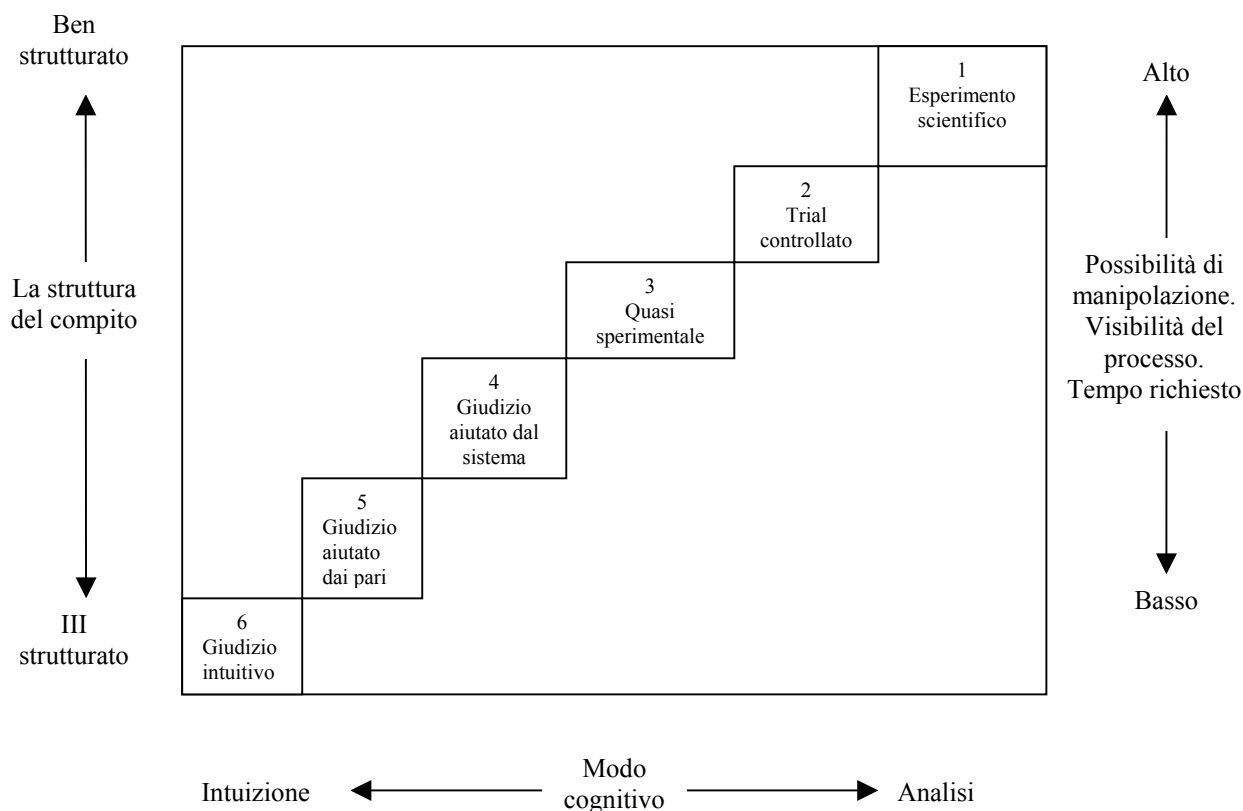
Ben strutturato

La struttura del compito

III strutturato

1
Esperimento scientifico

2
Trial controllato

3
Quasi sperimentale

4
Giudizio aiutato dal sistema

5
Giudizio aiutato dai pari

6
Giudizio intuitivo

Alto

Possibilità di manipolazione. Visibilità del processo. Tempo richiesto

Basso

Intuizione

Modo cognitivo

Analisi